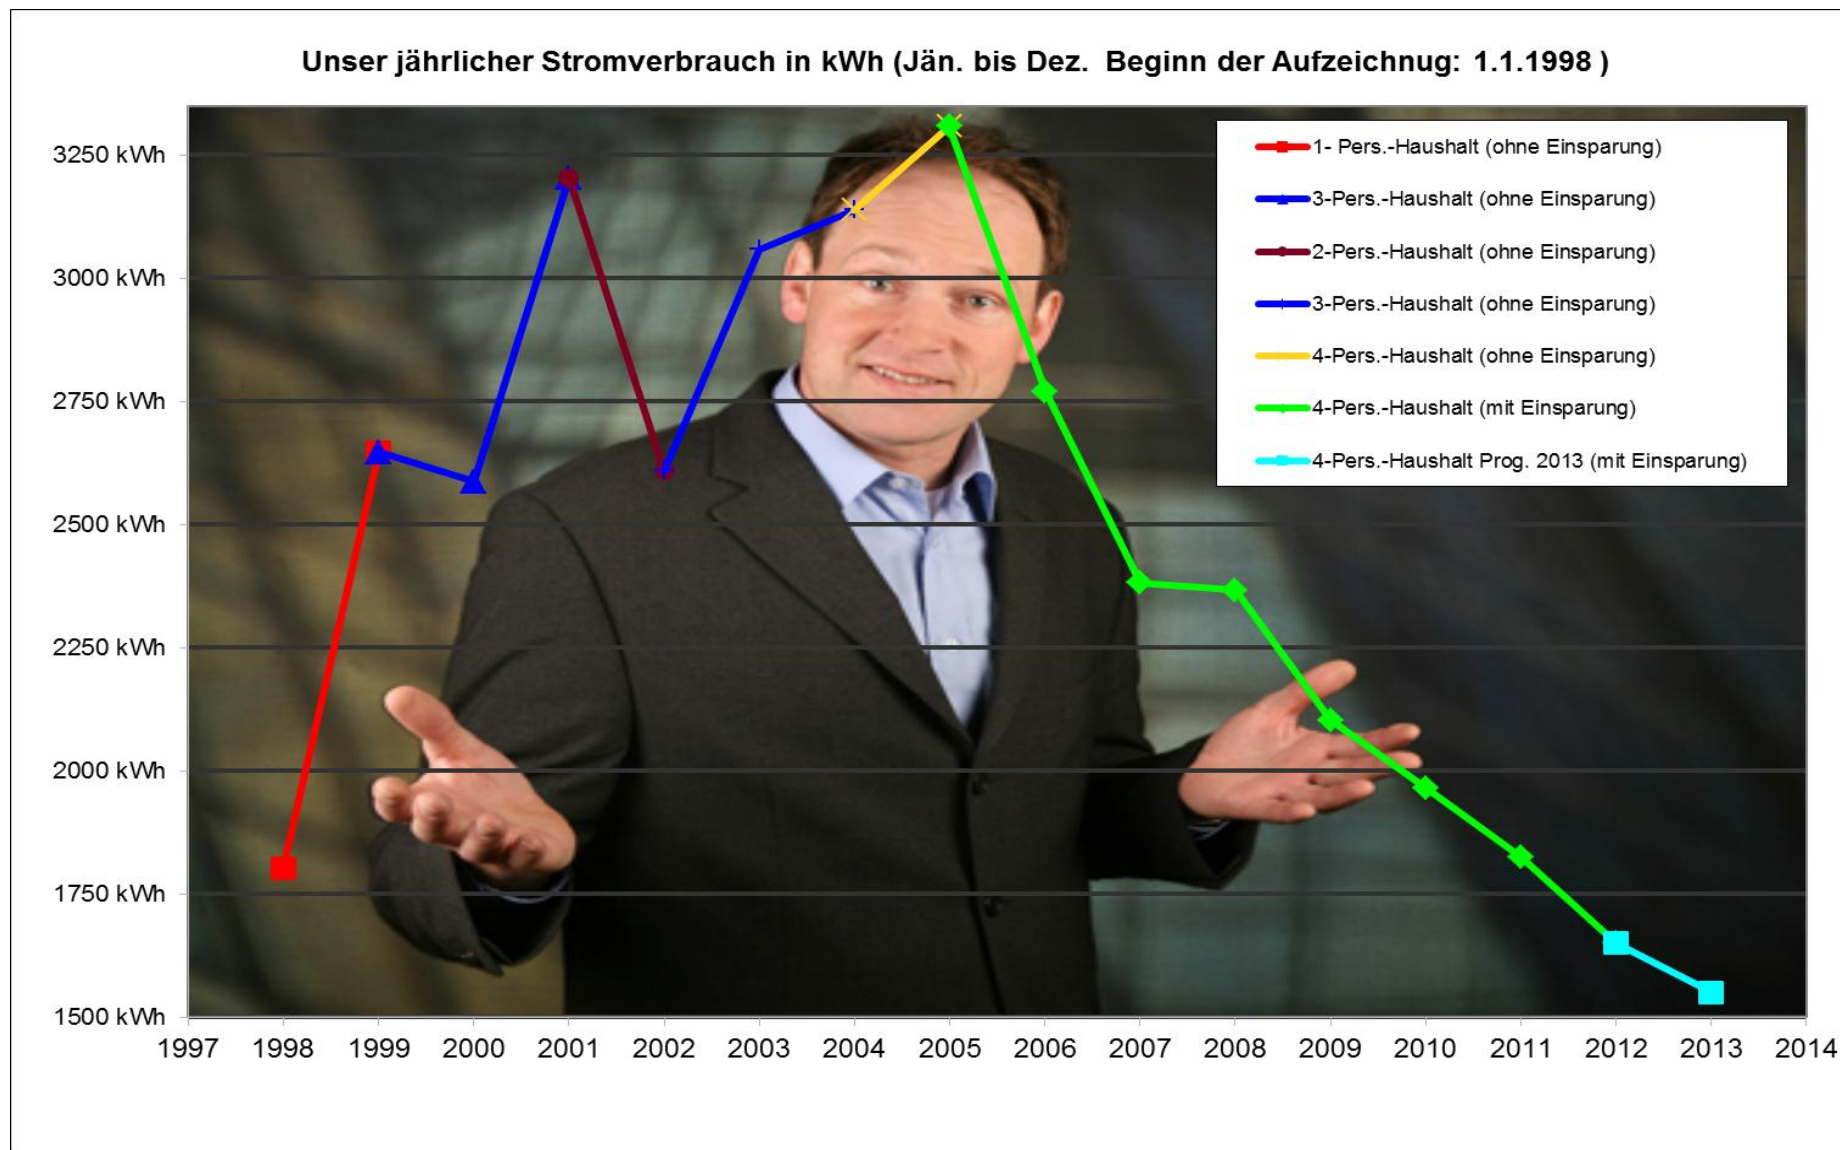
Unser jährlicher Stromverbrauch in kWh (Jän. bis Dez.  Beginn der Aufzeichnug: 1.1.1998 )

3250 kWh
3000 kWh
2750 kWh
2500 kWh
2250 kWh
2000 kWh
1750 kWh
1500 kWh

1997 1998 1999 2000 2001 2002 2003 2004 2005 2006 2007 2008 2009 2010 2011 2012 2013 2014

1- Pers.-Haushalt (ohne Einsparung)
3-Pers.-Haushalt (ohne Einsparung)
2-Pers.-Haushalt (ohne Einsparung)
3-Pers.-Haushalt (ohne Einsparung)
4-Pers.-Haushalt (ohne Einsparung)
4-Pers.-Haushalt (mit Einsparung)
4-Pers.-Haushalt Prog. 2013 (mit Einsparung)